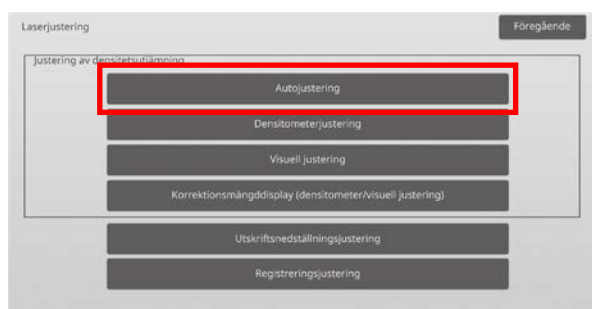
Laserjustering

Föregående

Justering av densitetsutjämning

Autojustering

Densitometerjustering

Visuell justering

Korrektionsmängddisplay (densitometer/visuell justering)

Utskriftsnedställningsjustering

Registreringsjustering